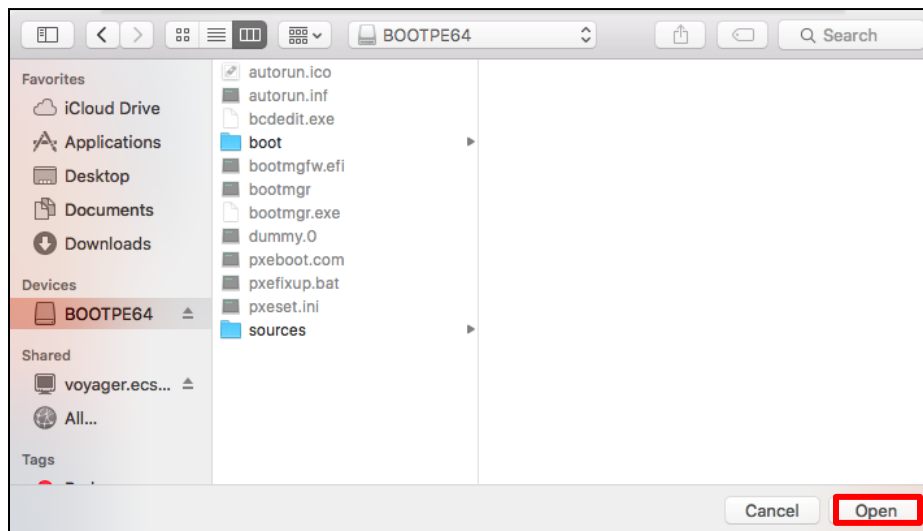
BOOTPE64

Search

Favorites
iCloud Drive
Applications
Desktop
Documents
Downloads

Devices
BOOTPE64

Shared
voyager.ecs...
All...

Tags
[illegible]

autorun.ico
autorun.inf
bcdedit.exe
boot
bootmgfw.efi
bootmgr
bootmgr.exe
dummy.0
pxeboot.com
pxefixup.bat
pxeset.ini
sources

Cancel
Open